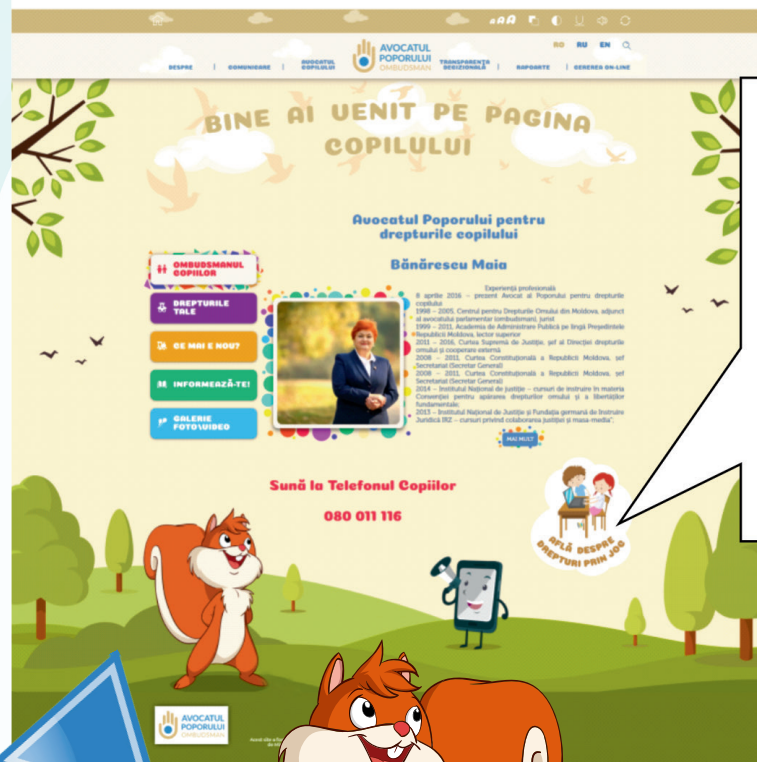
AAA

RO RU EN

AVOCATUL POPORULUI OMBUDSMAN

DESPRE | COMUNICARE | AVOCATUL COPILULUI | TRANSPARENȚA DECIZIONALĂ | RAPOARTE | CEREREA ON-LINE

BINE AI VENIT PE PAGINA COPILULUI

Avocatul Poporului pentru drepturile copilului

Bănărescu Maia

Experiența profesională
8 aprilie 2016 – prezent Avocat al Poporului pentru drepturile copilului
1998 – 2005. Centrul pentru Drepturile Omului din Moldova, adjunct al avocatului parlamentar (ombudsman), jurist
1999 – 2011. Academia de Administrare Publică pe lângă Președintele Republicii Moldova, lector superior
2011 – 2016. Curtea Supremă de Justiție, șef al Direcției drepturile omului și cooperare externă
2008 – 2011. Curtea Constituțională a Republicii Moldova, șef Secretariat (Secretar General)
2008 – 2011. Curtea Constituțională a Republicii Moldova, șef Secretariat (Secretar General)
2014 – Institutul Național de Justiție – cursuri de instruire în materia Convenției pentru apărarea drepturilor omului și a libertăților fundamentale;
2013 – Institutul Național de Justiție și Fundația germană de Instruire Juridică IRZ – cursuri privind colaborarea justiției și masa-media”;

MAI MULT

OMBUDSMANUL COPIILOR

DREPTURILE TALE

CE MAI E NOU?

INFORMEAZĂ-TE!

GALERIE FOTO\VIDEO

Sună la Telefonul Copiilor

080 011 116

AFLĂ DESPRE DREPTURI PRIN JOC

AVOCATUL POPORULUI OMBUDSMAN

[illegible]